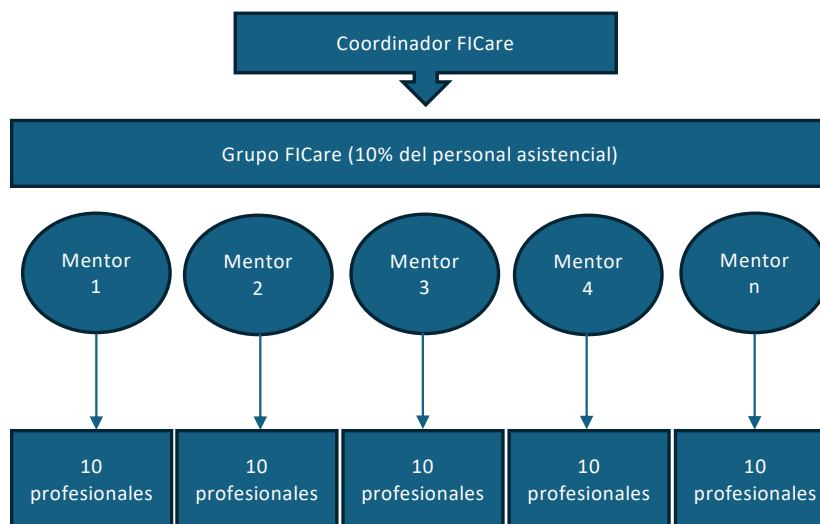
Coordinador FICare

Grupo FICare (10% del personal asistencial)

Mentor 1

Mentor 2

Mentor 3

Mentor 4

Mentor n

10 profesionales

10 profesionales

10 profesionales

10 profesionales

10 profesionales